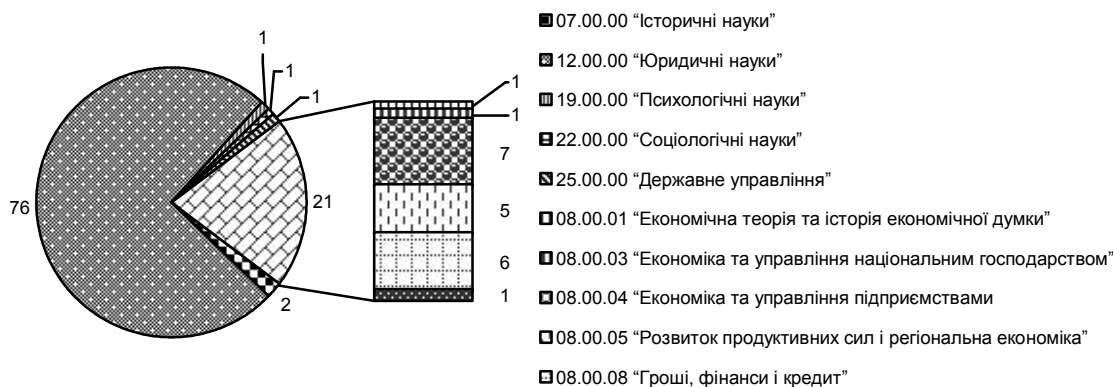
1
1
1
76
21
2
1
1
7
5
6
1

07.00.00 "Історичні науки"
12.00.00 "Юридичні науки"
19.00.00 "Психологічні науки"
22.00.00 "Соціологічні науки"
25.00.00 "Державне управління"
08.00.01 "Економічна теорія та історія економічної думки"
08.00.03 "Економіка та управління національним господарством"
08.00.04 "Економіка та управління підприємствами
08.00.05 "Розвиток продуктивних сил і регіональна економіка"
08.00.08 "Гроші, фінанси і кредит"